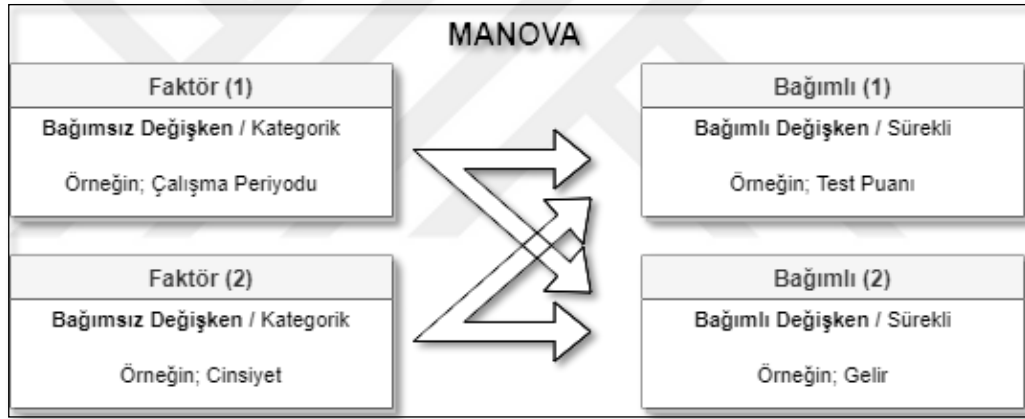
MANOVA

Faktör (1)

Bağımsız Değişken / Kategorik

Örneğin; Çalışma Periyodu

Faktör (2)

Bağımsız Değişken / Kategorik

Örneğin; Cinsiyet

Bağımlı (1)

Bağımlı Değişken / Sürekli

Örneğin; Test Puanı

Bağımlı (2)

Bağımlı Değişken / Sürekli

Örneğin; Gelir